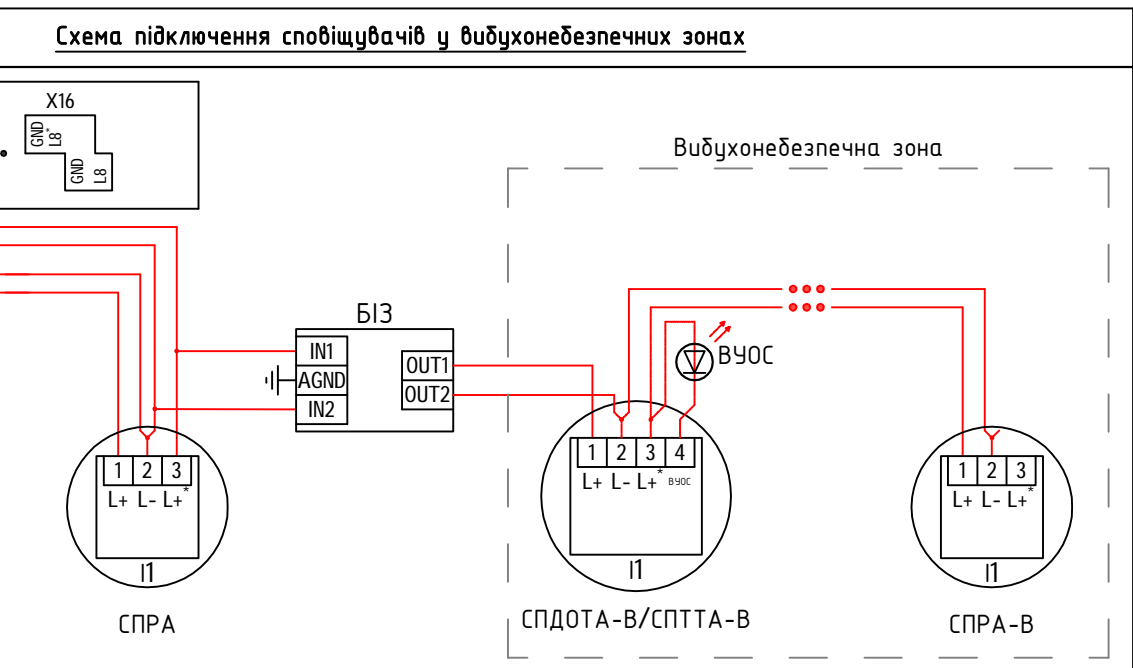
Схема підключення сповіщувачів у вибухонебезпечних зонах

X16

GND
L8*

GND
L8

Вибухонебезпечна зона

БІЗ

IN1
AGND
IN2

OUT1
OUT2

ВУОС

| 1 | 2 | 3 |
|---|---|---|

L+ L- L+*

I1

СПРА

| 1 | 2 | 3 | 4 |
|---|---|---|---|

L+ L- L+* ВУОС

I1

СПДОТА-В/СПТТА-В

| 1 | 2 | 3 |
|---|---|---|

L+ L- L+*

I1

СПРА-В